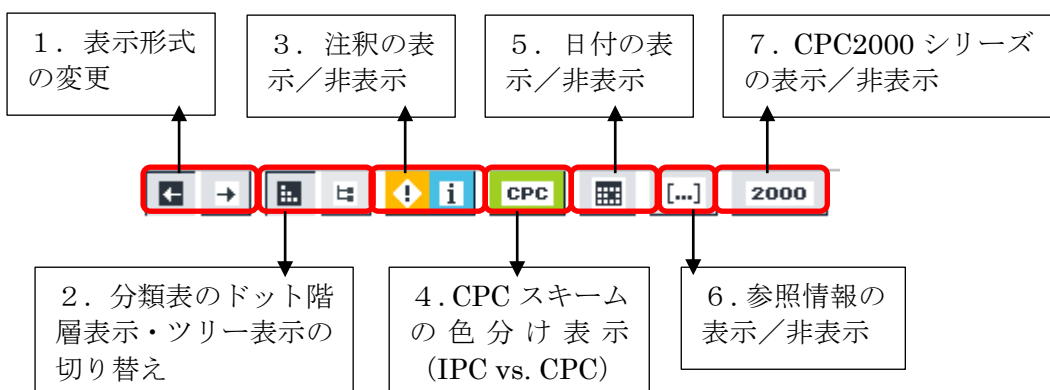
１．表示形式の変更

３．注釈の表示／非表示

５．日付の表示／非表示

７．CPC2000 シリーズの表示／非表示

i

CPC

[...]

2000

２．分類表のドット階層表示・ツリー表示の切り替え

４．CPC スキームの色分け表示（IPC vs. CPC）

６．参照情報の表示／非表示